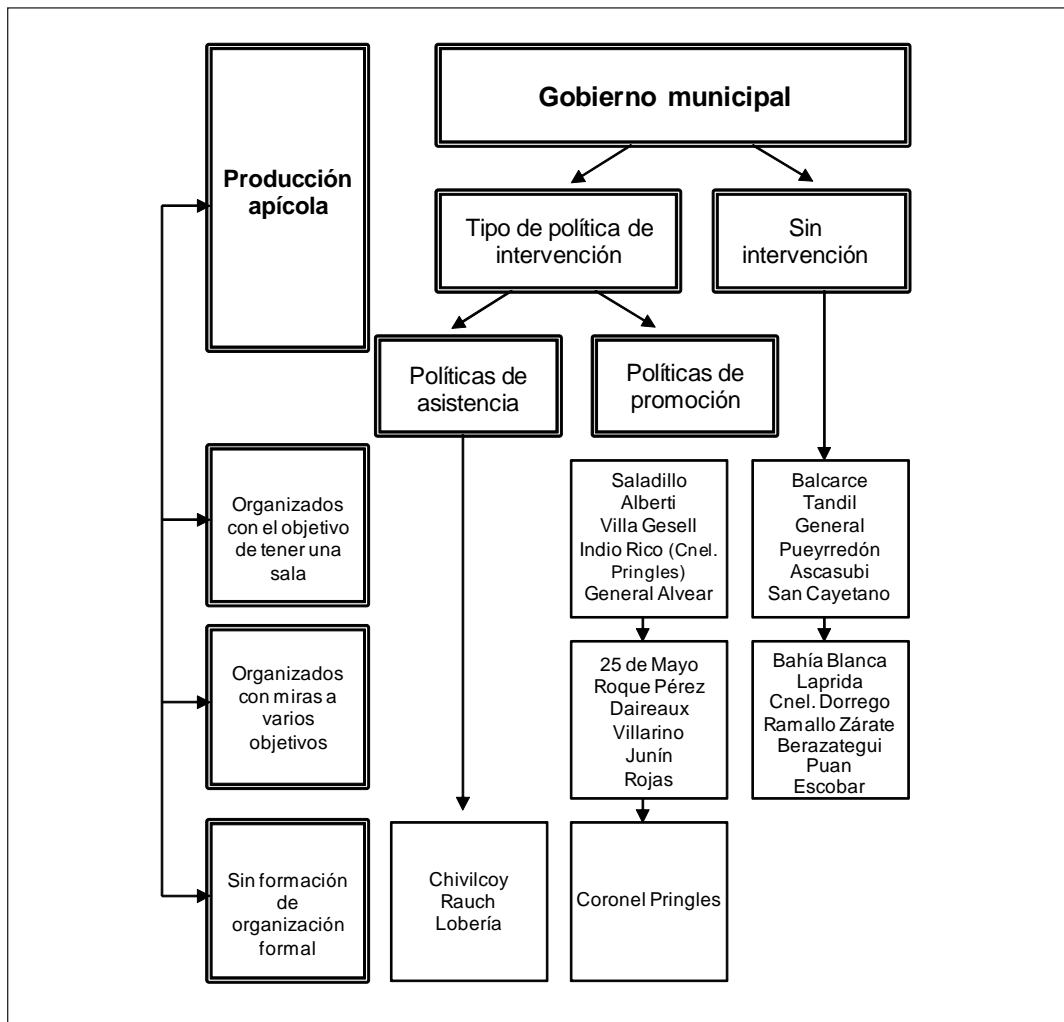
Gobierno municipal

Producción apícola

Tipo de política de intervención

Sin intervención

Políticas de asistencia

Políticas de promoción

Organizados con el objetivo de tener una sala

Saladillo
Alberti
Villa Gesell
Indio Rico (Cnel. Pringles)
General Alvear

Balcarce
Tandil
General Pueyrredón
Ascasubi
San Cayetano

Organizados con miras a varios objetivos

25 de Mayo
Roque Pérez
Daireaux
Villarino
Junín
Rojas

Bahía Blanca
Laprida
Cnel. Dorrego
Ramallo Zárate
Berazategui
Puan
Escobar

Sin formación de organización formal

Chivilcoy
Rauch
Lobería

Coronel Pringles